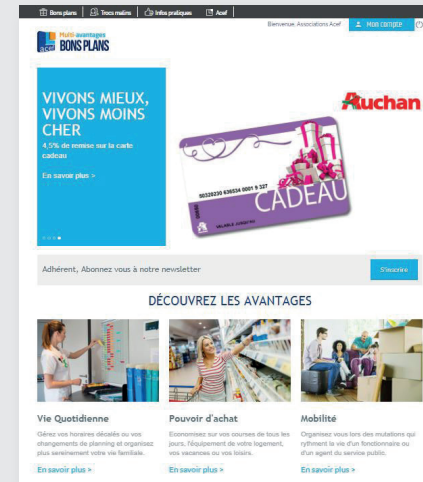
Bons plans | Trocs malins | Infos pratiques | Acef

Bienvenue, Associations Acef | Mon compte

acef Multi-avantages BONS PLANS

VIVONS MIEUX, VIVONS MOINS CHER

4,5% de remise sur la carte cadeau

En savoir plus >

Auchan

00326230 636034 0001 5 327

CADEAU

Adhérent, Abonnez vous à notre newsletter

S'inscrire

DÉCOUVREZ LES AVANTAGES

Vie Quotidienne

Gérez vos horaires décalés ou vos changements de planning et organisez plus sereinement votre vie familiale.

En savoir plus >

Pouvoir d'achat

Economisez sur vos courses de tous les jours, l'équipement de votre logement, vos vacances ou vos loisirs.

En savoir plus >

Mobilité

Organisez vous lors des mutations qui rythment la vie d'un fonctionnaire ou d'un agent du service public.

En savoir plus >